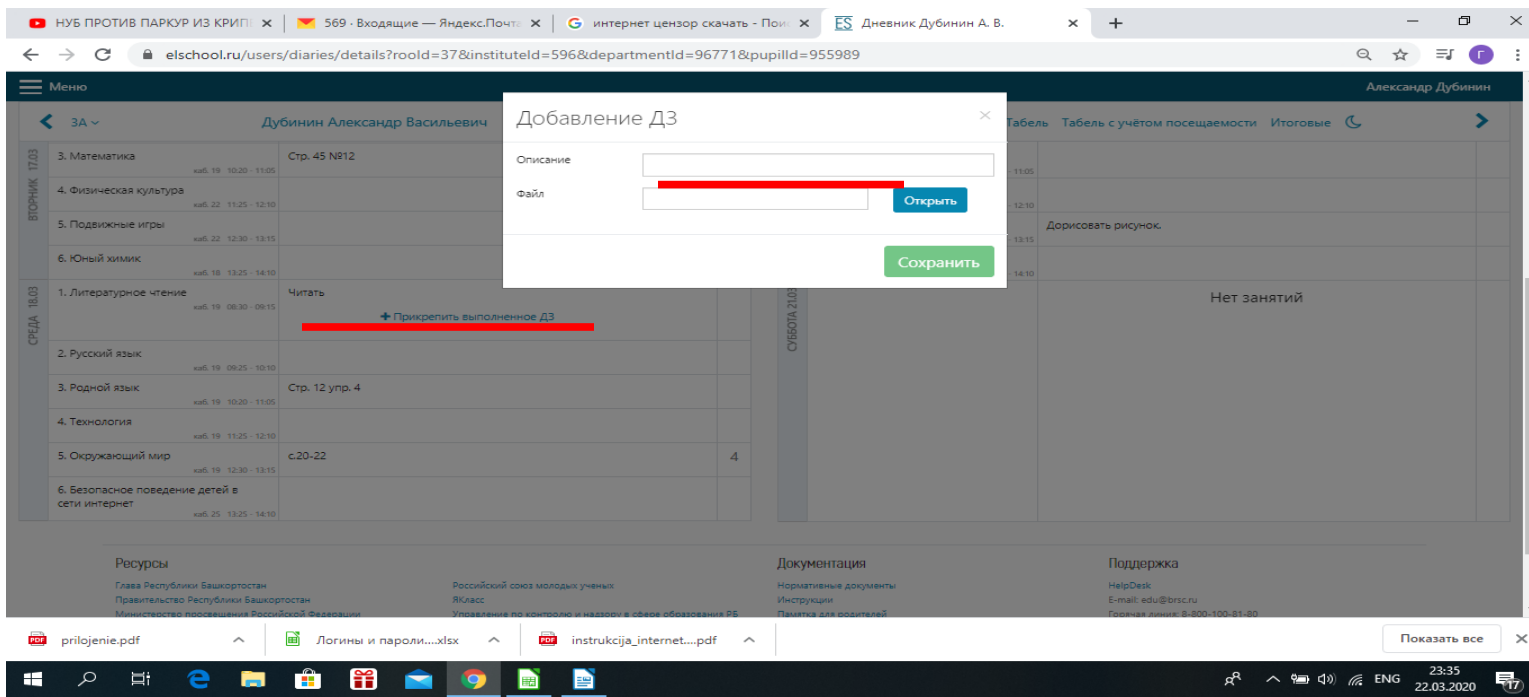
НУБ ПРОТИВ ПАРКУР ИЗ КРИП ×
569 · Входящие — Яндекс.Почта ×
интернет цензор скачать - Пои ×
ES Дневник Дубинин А. В. ×
+

elschool.ru/users/diaries/details?rooId=37&instituteId=596&departmentId=96771&pupilId=955989

Меню
Александр Дубинин

3А
Дубинин Александр Васильевич
Табель Табель с учётом посещаемости Итоговые

ВТОРНИК 17.03
3. Математика каб. 19 10:20 - 11:05 | Стр. 45 №12
4. Физическая культура каб. 22 11:25 - 12:10
5. Подвижные игры каб. 22 12:30 - 13:15
6. Юный химик каб. 18 13:25 - 14:10

СРЕДА 18.03
1. Литературное чтение каб. 19 08:30 - 09:15 | Читать
+ Прикрепить выполненное ДЗ
2. Русский язык каб. 19 09:25 - 10:10
3. Родной язык каб. 19 10:20 - 11:05 | Стр. 12 упр. 4
4. Технология каб. 19 11:25 - 12:10
5. Окружающий мир каб. 19 12:30 - 13:15 | с.20-22 | 4
6. Безопасное поведение детей в сети интернет каб. 25 13:25 - 14:10

11:05
12:10
13:15 Дорисовать рисунок.
14:10

СУББОТА 21.03
Нет занятий

Добавление ДЗ
×
Описание
Файл
Открыть
Сохранить

Ресурсы
Глава Республики Башкортостан
Правительство Республики Башкортостан
Министерство просвещения Российской Федерации
Российский союз молодых ученых
ЯКласс
Управление по контролю и надзору в сфере образования РБ

Документация
Нормативные документы
Инструкции
Памятка для родителей

Поддержка
HelpDesk
E-mail: edu@brsc.ru
Горячая линия: 8-800-100-81-80

prilojenie.pdf
Логины и пароли....xlsx
instrukcija_internet....pdf
Показать все

ENG
23:35
22.03.2020
17